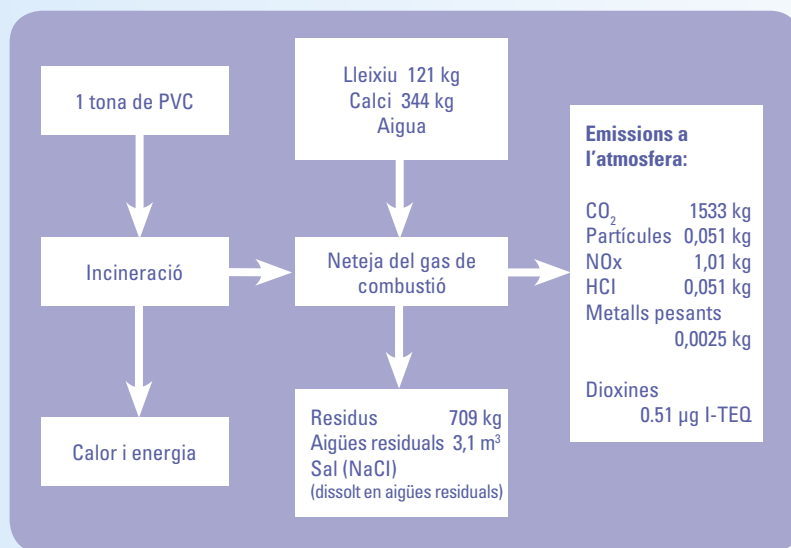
1 tona de PVC

Incineració

Calor i energia

Lleixiu 121 kg
Calci 344 kg
Aigua

Neteja del gas de combustió

Residus 709 kg
Aigües residuals 3,1 m$^3$
Sal (NaCl)
(dissolt en aigües residuals)

Emissions a l'atmosfera:

$CO_2$ 1533 kg
Partícules 0,051 kg
NOx 1,01 kg
HCl 0,051 kg
Metalls pesants 0,0025 kg

Dioxines 0.51 µg I-TEQ